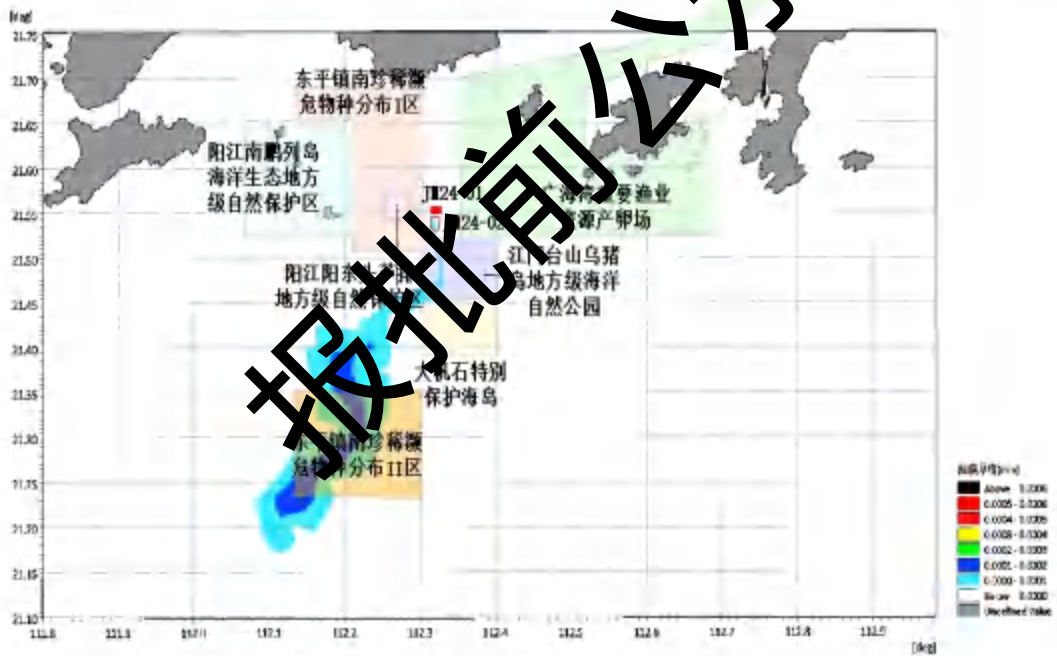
[deg]
21.75
21.70
21.65
21.60
21.55
21.50
21.45
21.40
21.35
21.30
21.25
21.20
21.15
21.10

东平镇南珍稀濒危物种分布I区

阳江南鹏列岛海洋生态地方级自然保护区

JH24-01
JH24-02

广海湾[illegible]要渔业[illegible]源产卵场

江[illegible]台山乌猪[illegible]岛地方级海洋自然公园

阳江阳东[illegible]地方级自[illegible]区

大帆石特别保护海岛

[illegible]镇南珍稀濒危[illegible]种分布II区

报批前公示

111.8
111.9
112.0
112.1
112.2
112.3
112.4
112.5
112.6
112.7
112.8
112.9
[deg]

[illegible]
Above 0.0006
0.0005 - 0.0006
0.0004 - 0.0005
0.0003 - 0.0004
0.0002 - 0.0003
0.0001 - 0.0002
0.0000 - 0.0001
Below 0.0000
Undefined Value